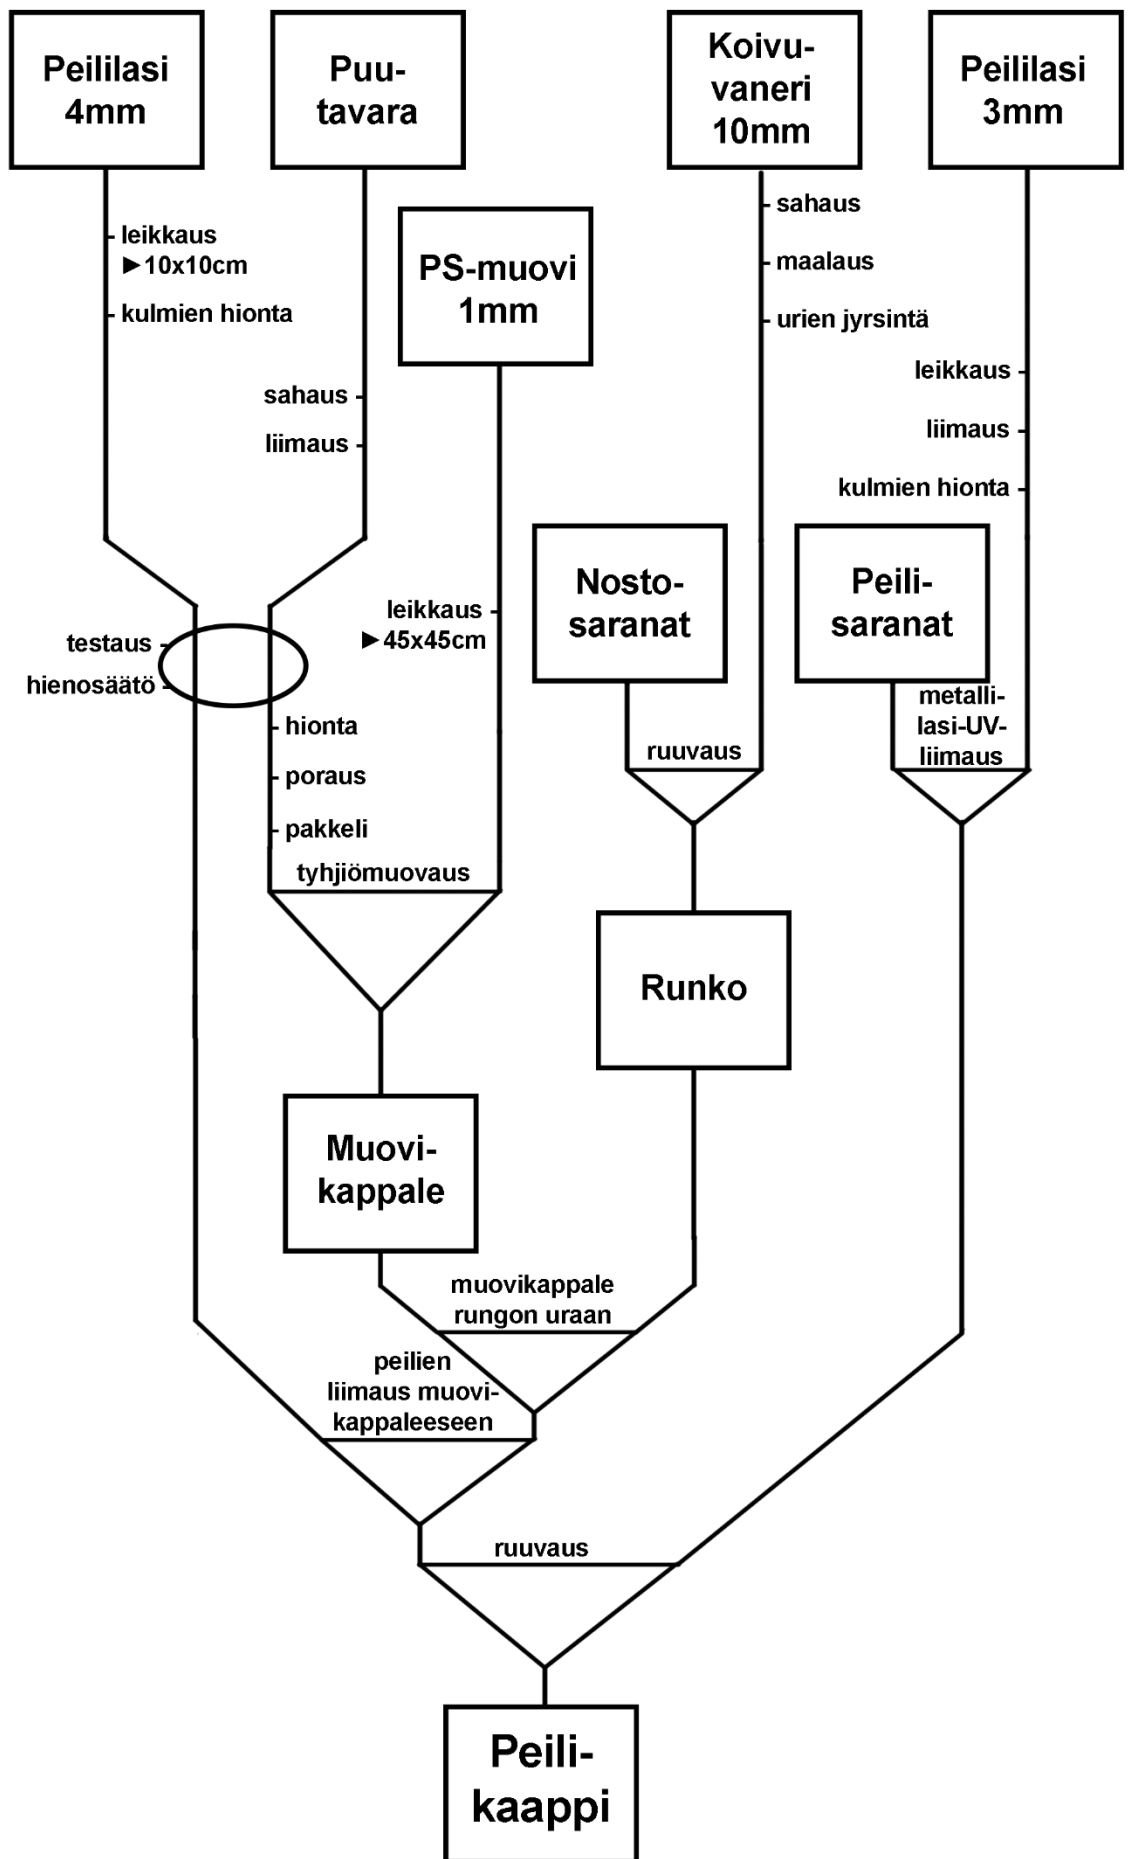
Peililasi 4mm

Puutavara

Koivuvaneri 10mm

Peililasi 3mm

leikkaus ►10x10cm

kulmien hionta

PS-muovi 1mm

sahaus

maalaus

urien jyrsintä

sahaus

liimaus

leikkaus

liimaus

kulmien hionta

Nostosaranat

Peilisaranat

leikkaus ►45x45cm

testaus

hienosäätö

metallilasi-UV-liimaus

hionta

ruuvaus

poraus

pakkeli

tyhjiömuovaus

Runko

Muovikappale

muovikappale rungon uraan

peilien liimaus muovikappaleeseen

ruuvaus

Peilikaappi